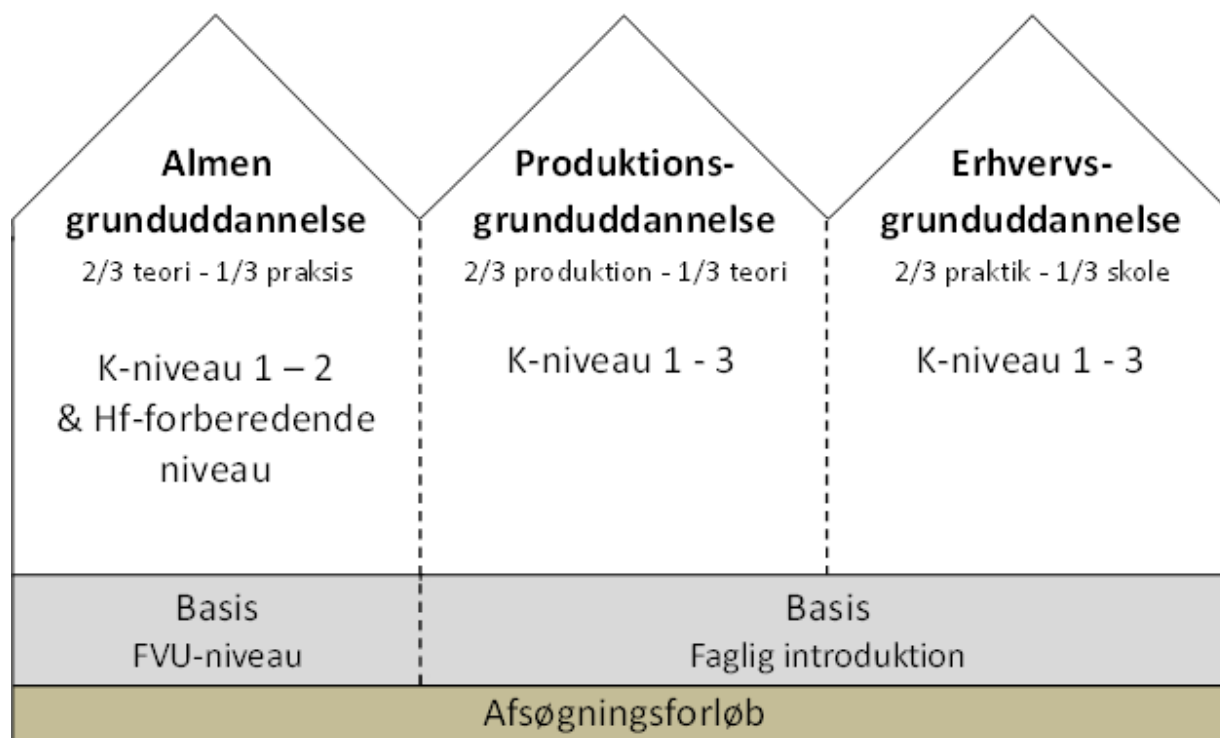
Almen grunduddannelse
2/3 teori - 1/3 praksis

K-niveau 1 – 2 & Hf-forberedende niveau

Produktions-grunduddannelse
2/3 produktion - 1/3 teori

K-niveau 1 - 3

Erhvervs-grunduddannelse
2/3 praktik - 1/3 skole

K-niveau 1 - 3

Basis
FVU-niveau

Basis
Faglig introduktion

Afsøgningsforløb